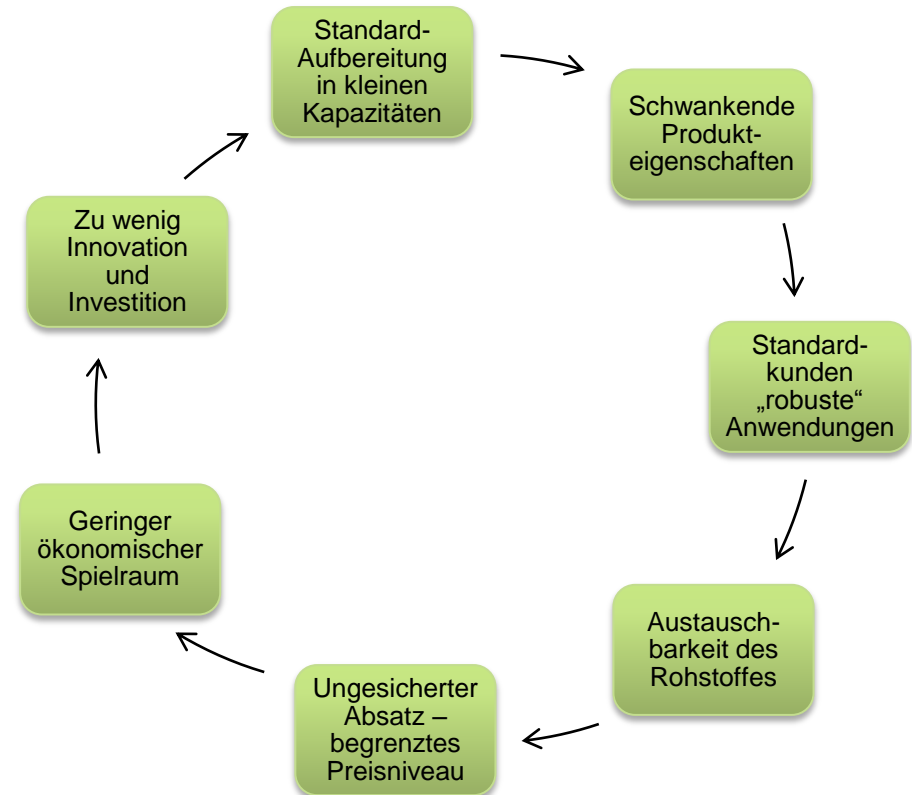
Standard-Aufbereitung in kleinen Kapazitäten

Schwankende Produkteigenschaften

Standardkunden „robuste" Anwendungen

Austauschbarkeit des Rohstoffes

Ungesicherter Absatz – begrenztes Preisniveau

Geringer ökonomischer Spielraum

Zu wenig Innovation und Investition